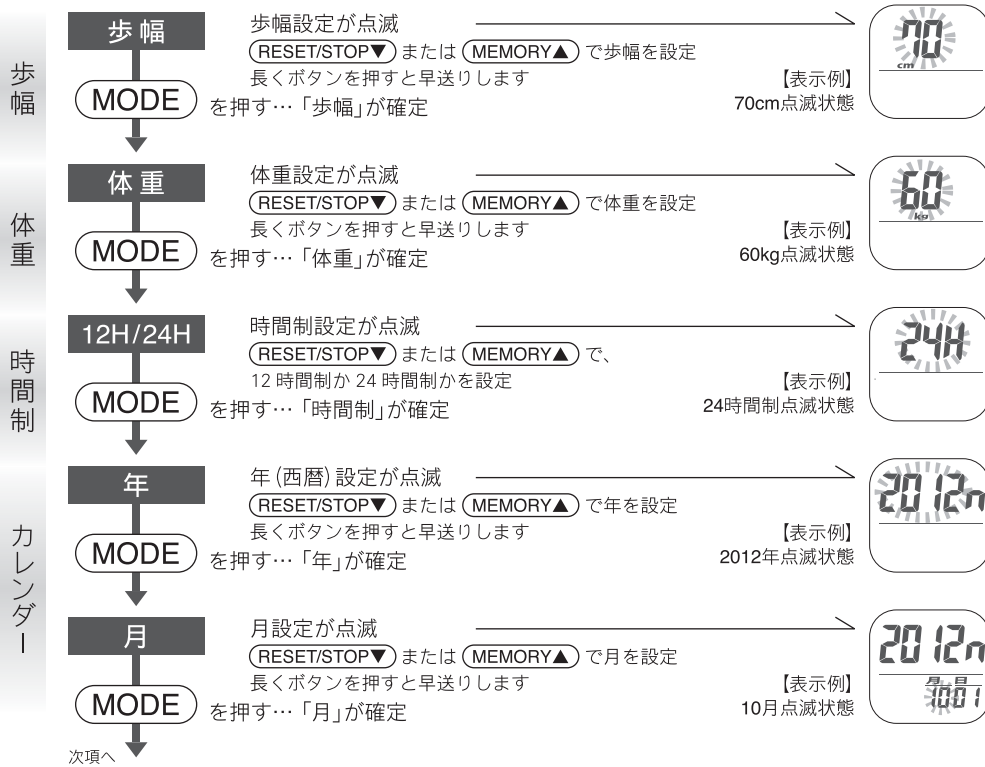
歩幅

歩幅

歩幅設定が点滅
(RESET/STOP▼) または (MEMORY▲) で歩幅を設定
長くボタンを押すと早送りします

(MODE) を押す…「歩幅」が確定

70
cm

【表示例】
70cm点滅状態

体重

体重

体重設定が点滅
(RESET/STOP▼) または (MEMORY▲) で体重を設定
長くボタンを押すと早送りします

(MODE) を押す…「体重」が確定

60
kg

【表示例】
60kg点滅状態

時間制

12H/24H

時間制設定が点滅
(RESET/STOP▼) または (MEMORY▲) で、
12 時間制か 24 時間制かを設定

(MODE) を押す…「時間制」が確定

24H

【表示例】
24時間制点滅状態

カレンダー

年

年 (西暦) 設定が点滅
(RESET/STOP▼) または (MEMORY▲) で年を設定
長くボタンを押すと早送りします

(MODE) を押す…「年」が確定

2012n

【表示例】
2012年点滅状態

月

月設定が点滅
(RESET/STOP▼) または (MEMORY▲) で月を設定
長くボタンを押すと早送りします

(MODE) を押す…「月」が確定

2012n
月 日
1001

【表示例】
10月点滅状態

次項へ